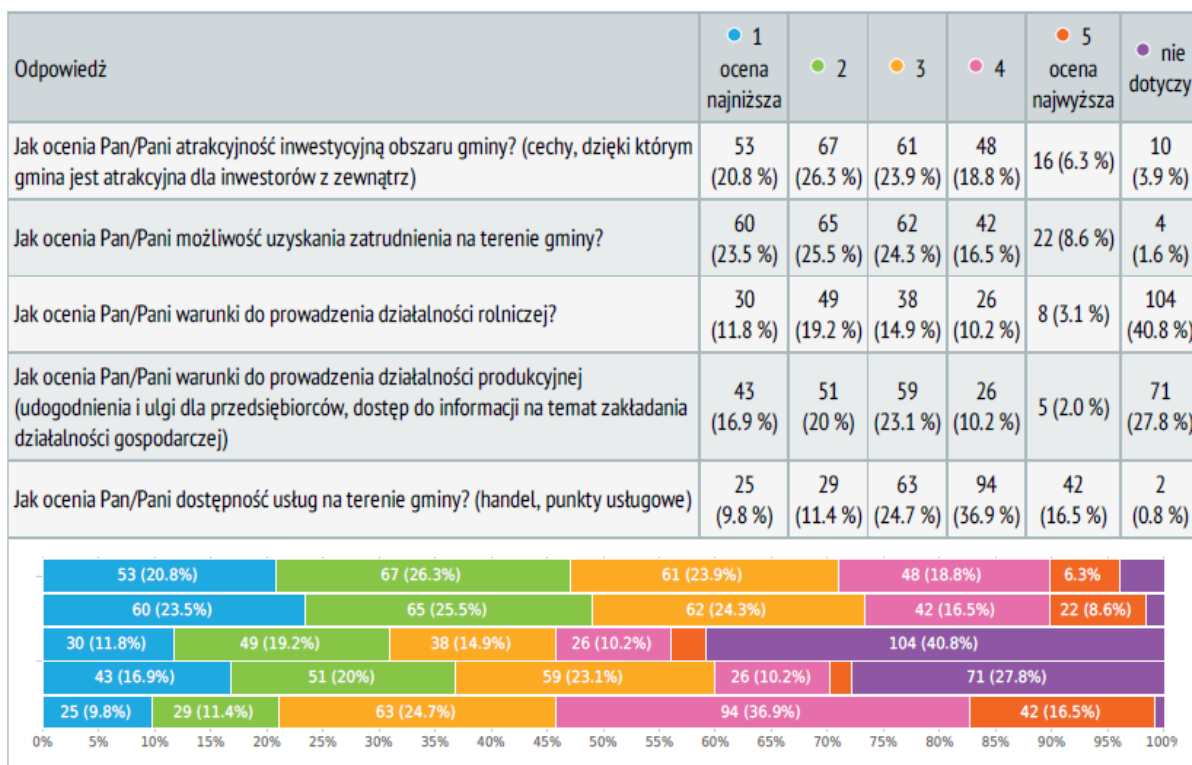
| Odpowiedź | 1 ocena najniższa | 2 | 3 | 4 | 5 ocena najwyższa | nie dotyczy |
|---|---|---|---|---|---|---|
| Jak ocenia Pan/Pani atrakcyjność inwestycyjną obszaru gminy? (cechy, dzięki którym gmina jest atrakcyjna dla inwestorów z zewnątrz) | 53 (20.8 %) | 67 (26.3 %) | 61 (23.9 %) | 48 (18.8 %) | 16 (6.3 %) | 10 (3.9 %) |
| Jak ocenia Pan/Pani możliwość uzyskania zatrudnienia na terenie gminy? | 60 (23.5 %) | 65 (25.5 %) | 62 (24.3 %) | 42 (16.5 %) | 22 (8.6 %) | 4 (1.6 %) |
| Jak ocenia Pan/Pani warunki do prowadzenia działalności rolniczej? | 30 (11.8 %) | 49 (19.2 %) | 38 (14.9 %) | 26 (10.2 %) | 8 (3.1 %) | 104 (40.8 %) |
| Jak ocenia Pan/Pani warunki do prowadzenia działalności produkcyjnej (udogodnienia i ulgi dla przedsiębiorców, dostęp do informacji na temat zakładania działalności gospodarczej) | 43 (16.9 %) | 51 (20 %) | 59 (23.1 %) | 26 (10.2 %) | 5 (2.0 %) | 71 (27.8 %) |
| Jak ocenia Pan/Pani dostępność usług na terenie gminy? (handel, punkty usługowe) | 25 (9.8 %) | 29 (11.4 %) | 63 (24.7 %) | 94 (36.9 %) | 42 (16.5 %) | 2 (0.8 %) |

53 (20.8%) 67 (26.3%) 61 (23.9%) 48 (18.8%) 6.3%
60 (23.5%) 65 (25.5%) 62 (24.3%) 42 (16.5%) 22 (8.6%)
30 (11.8%) 49 (19.2%) 38 (14.9%) 26 (10.2%) 104 (40.8%)
43 (16.9%) 51 (20%) 59 (23.1%) 26 (10.2%) 71 (27.8%)
25 (9.8%) 29 (11.4%) 63 (24.7%) 94 (36.9%) 42 (16.5%)

0% 5% 10% 15% 20% 25% 30% 35% 40% 45% 50% 55% 60% 65% 70% 75% 80% 85% 90% 95% 100%